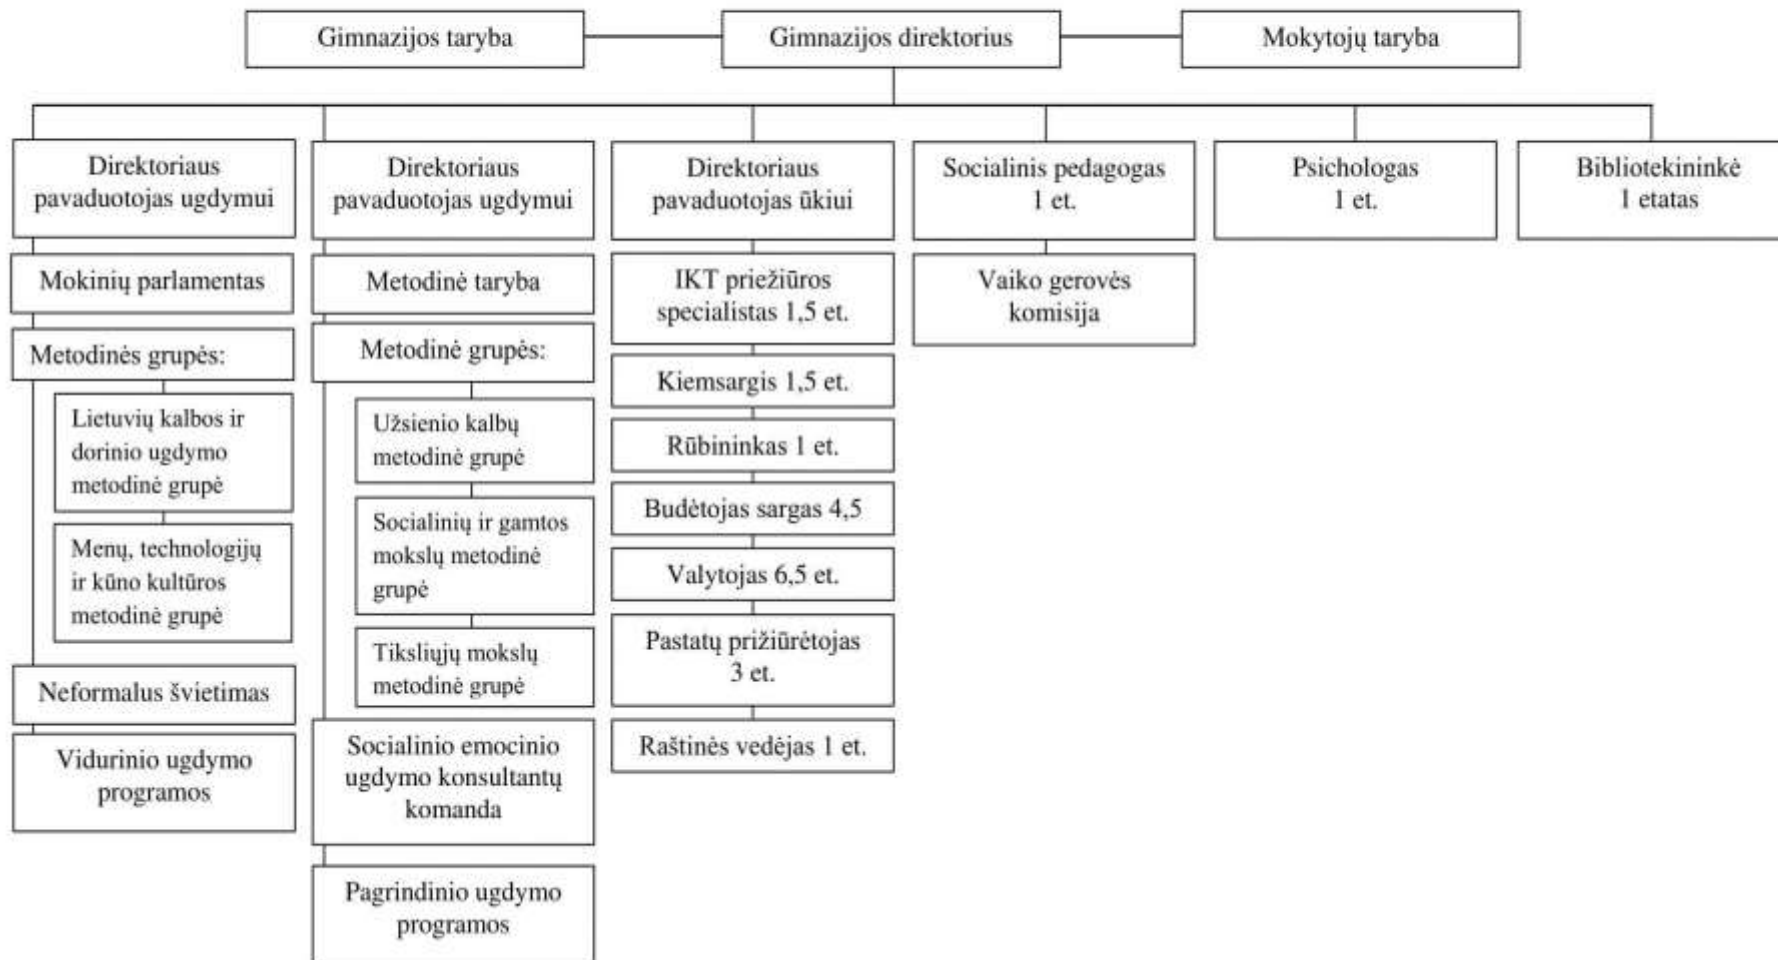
Gimnazijos taryba

Gimnazijos direktorius

Mokytojų taryba

Direktoriaus pavaduotojas ugdymui

Mokinių parlamentas

Metodinės grupės:

Lietuvių kalbos ir dorinio ugdymo metodinė grupė

Menų, technologijų ir kūno kultūros metodinė grupė

Neformalus švietimas

Vidurinio ugdymo programos

Direktoriaus pavaduotojas ugdymui

Metodinė taryba

Metodinė grupės:

Užsienio kalbų metodinė grupė

Socialinių ir gamtos mokslų metodinė grupė

Tiksliųjų mokslų metodinė grupė

Socialinio emocinio ugdymo konsultantų komanda

Pagrindinio ugdymo programos

Direktoriaus pavaduotojas ūkiui

IKT priežiūros specialistas 1,5 et.

Kiemsargis 1,5 et.

Rūbininkas 1 et.

Budėtojas sargas 4,5

Valytojas 6,5 et.

Pastatų prižiūrėtojas 3 et.

Raštinės vedėjas 1 et.

Socialinis pedagogas 1 et.

Vaiko gerovės komisija

Psichologas 1 et.

Bibliotekininkė 1 etatas